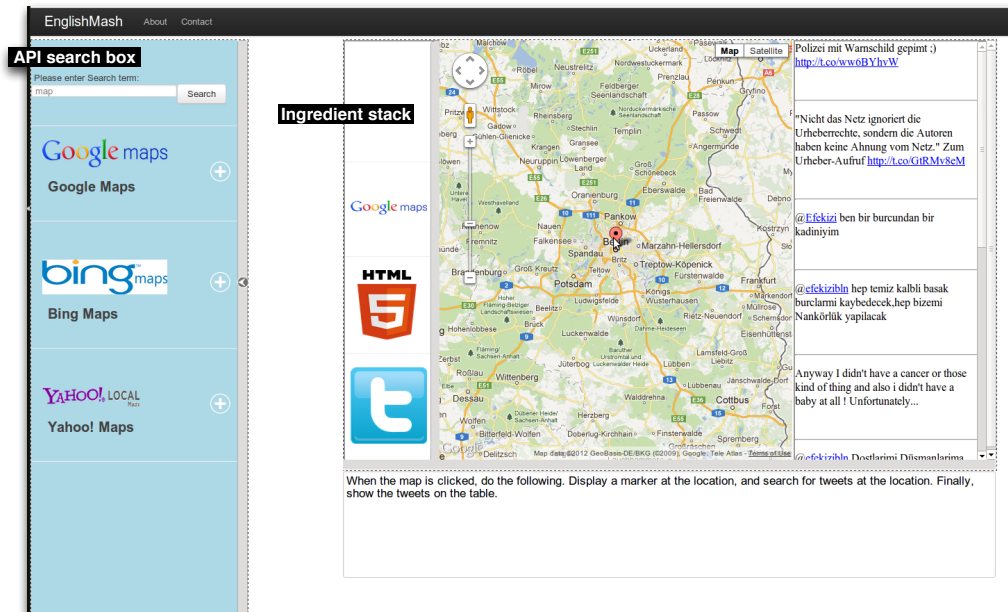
EnglishMash About Contact

API search box

Please enter Search term:
map
Search

Google maps
Google Maps

bing maps
Bing Maps

YAHOO! LOCAL Maps
Yahoo! Maps

Ingredient stack

Google maps

HTML 5

Map Satellite

Wittstock
Feldberger Seenlandschaft
Neustrelitz
Prenzlau
Templin
Schwedt
Neuruppin
Löwenberger Land
Oranienburg
Eberswalde
Westhavelland
Pankow
Falkensee
Spandau
Berlin
Marzahn-Hellersdorf
Premnitz
Treptow-Köpenick
Brandenburg
Groß Kreutz
Potsdam
Ludwigsfelde
Königs Wusterhausen
Beelitz
Hohenlobbese
Wittenberg
Jüterbog
Lübben
Dessau
Bitterfeld-Wolfen
Delitzsch
Cottbus
Spremberg
Map data ©2012 GeoBasis-DE/BKG (©2009), Google, Tele Atlas - Terms of Use

Polizei mit Warnschild gepimt ;) http://t.co/ww6BYhvW

"Nicht das Netz ignoriert die Urheberrechte, sondern die Autoren haben keine Ahnung vom Netz." Zum Urheber-Aufruf http://t.co/GtRMv8eM

@Efekizi ben bir burcundan bir kadiniyim

@efekizibln hep temiz kalbli basak burclarmi kaybedecek,hep bizemi Nankörlük yapilacak

Anyway I didn't have a cancer or those kind of thing and also i didn't have a baby at all ! Unfortunately...

@efekizibln Dostlarimi Düşmanlarima

When the map is clicked, do the following. Display a marker at the location, and search for tweets at the location. Finally, show the tweets on the table.